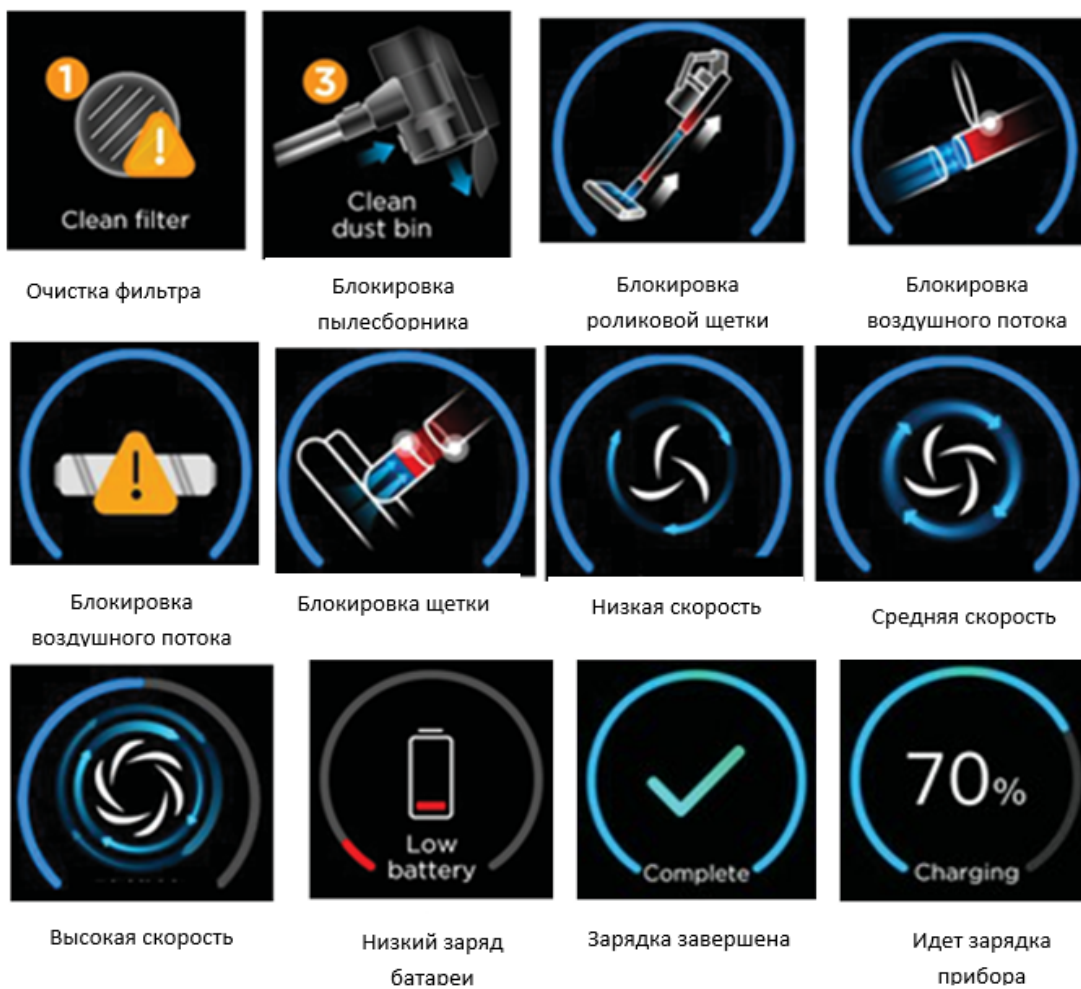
1
Clean filter

Очистка фильтра

3
Clean dust bin

Блокировка пылесборника

Блокировка роликовой щетки

Блокировка воздушного потока

Блокировка воздушного потока

Блокировка щетки

Низкая скорость

Средняя скорость

Высокая скорость

Low battery

Низкий заряд батареи

Complete

Зарядка завершена

70%
Charging

Идет зарядка прибора